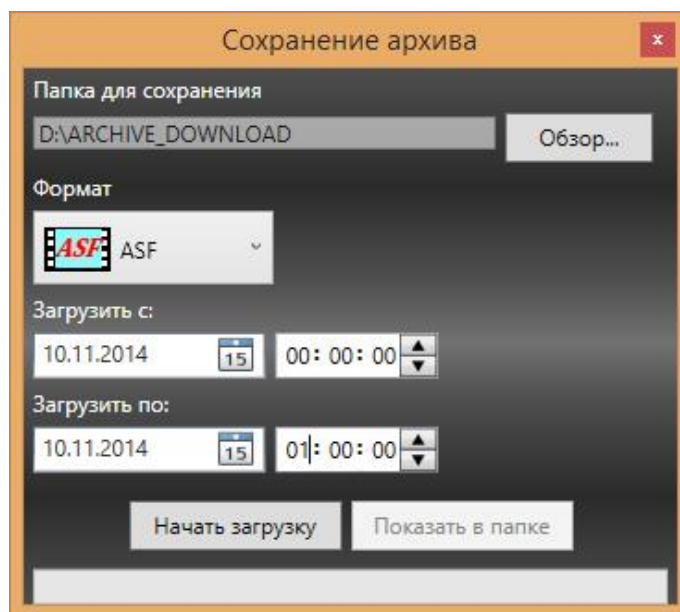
Сохранение архива

×

Папка для сохранения

D:\ARCHIVE_DOWNLOAD

Обзор...

Формат

ASF ASF

Загрузить с:

10.11.2014 15 00: 00: 00

Загрузить по:

10.11.2014 15 01: 00: 00

Начать загрузку

Показать в папке